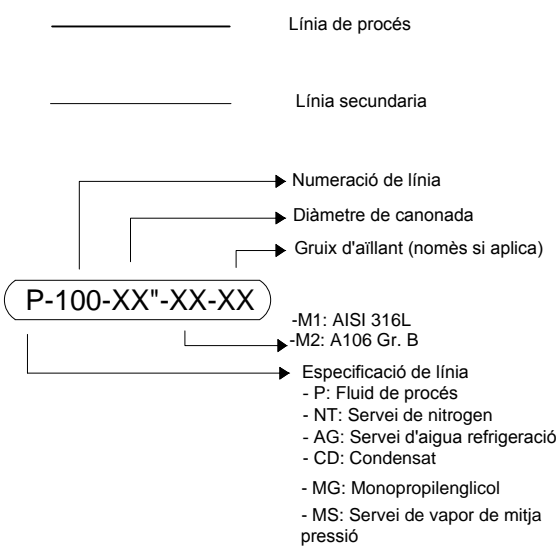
Línia de procés

Línia secundaria

Numeració de línia

Diàmetre de canonada

Gruix d'aïllant (només si aplica)

P-100-XX"-XX-XX

-M1: AISI 316L
-M2: A106 Gr. B

Especificació de línia
- P: Fluid de procés
- NT: Servei de nitrogen
- AG: Servei d'aigua refrigeració
- CD: Condensat
- MG: Monopropilenglicol
- MS: Servei de vapor de mitja pressió